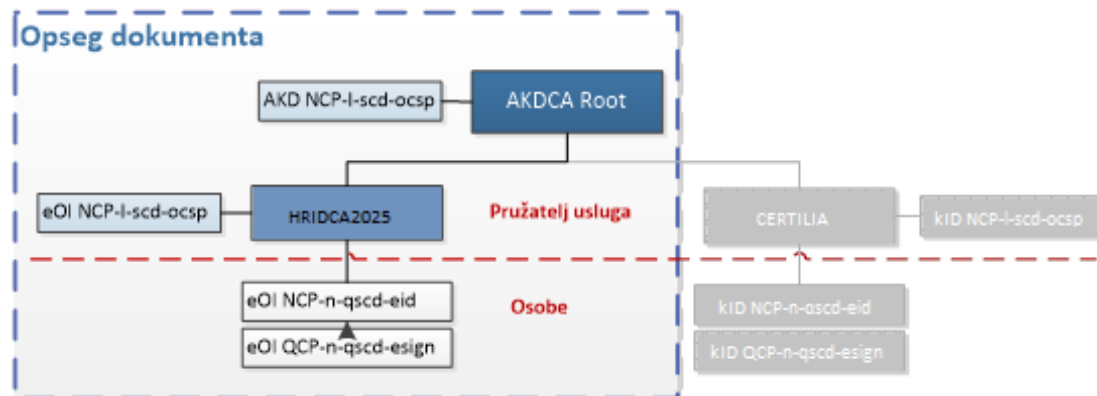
Opseg dokumenta

AKD NCP-l-scd-ocsp

AKDCA Root

eOI NCP-l-scd-ocsp

HRIDCA2025

Pružatelj usluga

CERTILIA

kID NCP-l-scd-ocsp

eOI NCP-n-qscd-eid

eOI QCP-n-qscd-esign

Osobe

kID NCP-n-qscd-eid

kID QCP-n-qscd-esign